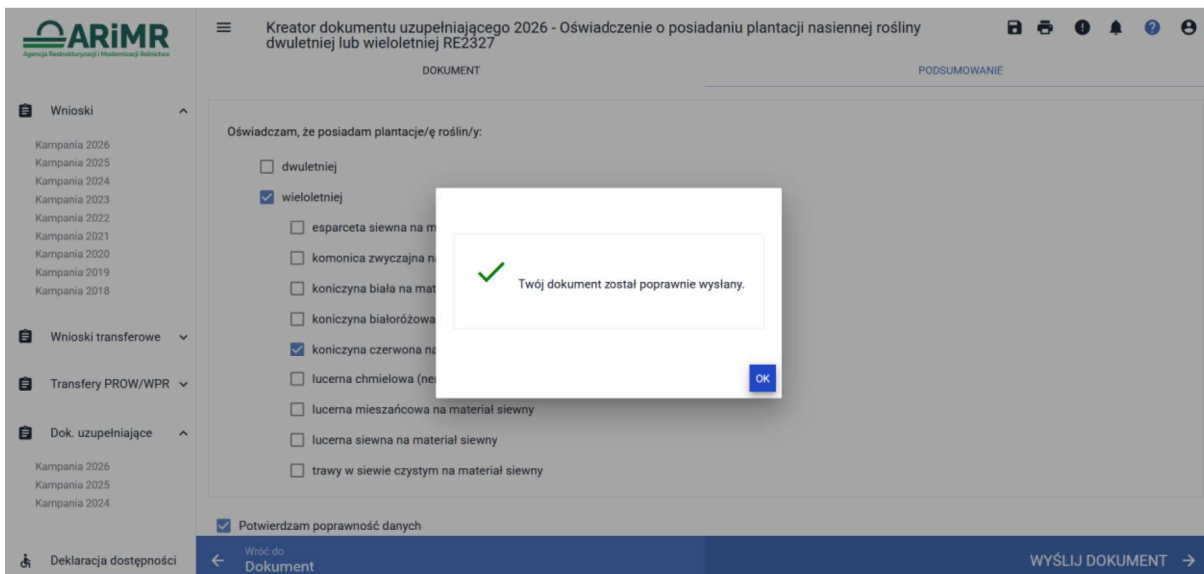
ARiMR
Agencja Restrukturyzacji i Modernizacji Rolnictwa

Kreator dokumentu uzupełniającego 2026 - Oświadczenie o posiadaniu plantacji nasiennej rośliny dwuletniej lub wieloletniej RE2327

DOKUMENT
PODSUMOWANIE

Wnioski
Kampania 2026
Kampania 2025
Kampania 2024
Kampania 2023
Kampania 2022
Kampania 2021
Kampania 2020
Kampania 2019
Kampania 2018

Wnioski transferowe

Transfery PROW/WPR

Dok. uzupełniające
Kampania 2026
Kampania 2025
Kampania 2024

Deklaracja dostępności

Oświadczam, że posiadam plantacje/ę roślin/y:

dwuletniej
wieloletniej
esparceta siewna na m
komonica zwyczajna n
koniczyna biała na mat
koniczyna białoróżowa
koniczyna czerwona na
lucerna chmielowa (ne
lucerna mieszańcowa na materiał siewny
lucerna siewna na materiał siewny
trawy w siewie czystym na materiał siewny

Twój dokument został poprawnie wysłany.

OK

Potwierdzam poprawność danych

Wróć do
Dokument

WYŚLIJ DOKUMENT